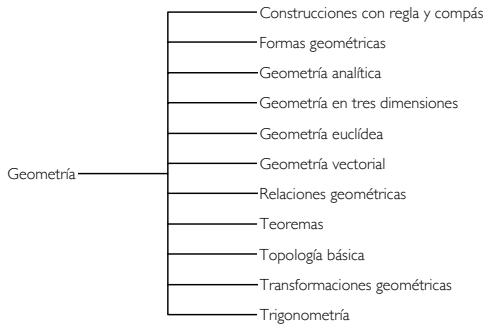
Geometría

Construcciones con regla y compás
Formas geométricas
Geometría analítica
Geometría en tres dimensiones
Geometría euclídea
Geometría vectorial
Relaciones geométricas
Teoremas
Topología básica
Transformaciones geométricas
Trigonometría